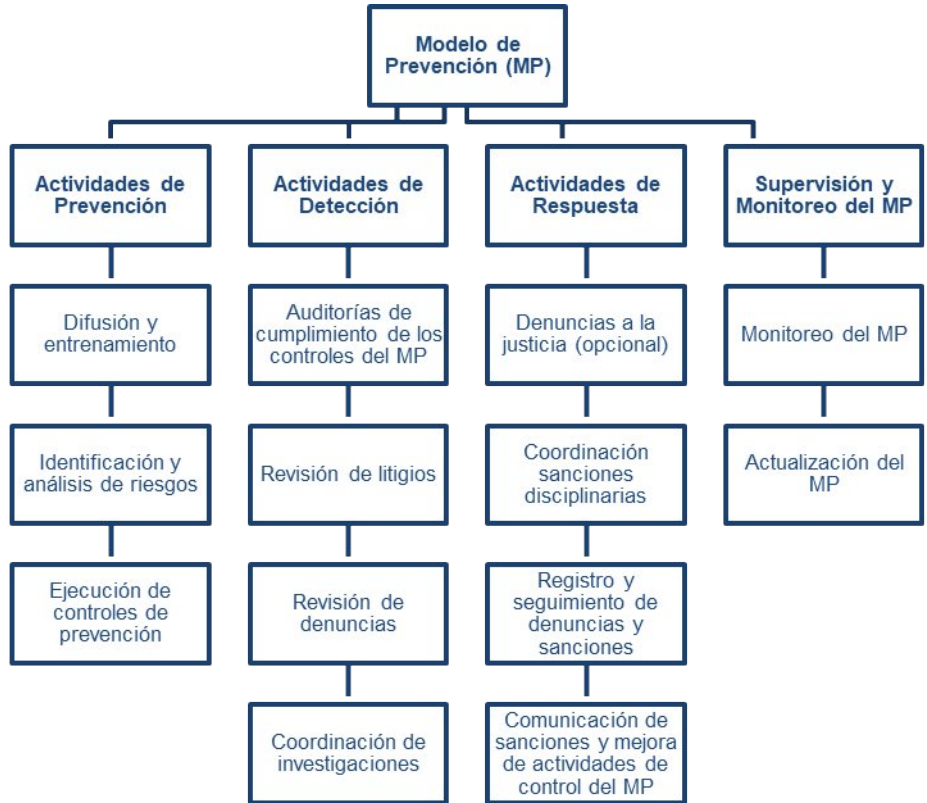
Modelo de Prevención (MP)

Actividades de Prevención

Difusión y entrenamiento

Identificación y análisis de riesgos

Ejecución de controles de prevención

Actividades de Detección

Auditorías de cumplimiento de los controles del MP

Revisión de litigios

Revisión de denuncias

Coordinación de investigaciones

Actividades de Respuesta

Denuncias a la justicia (opcional)

Coordinación sanciones disciplinarias

Registro y seguimiento de denuncias y sanciones

Comunicación de sanciones y mejora de actividades de control del MP

Supervisión y Monitoreo del MP

Monitoreo del MP

Actualización del MP